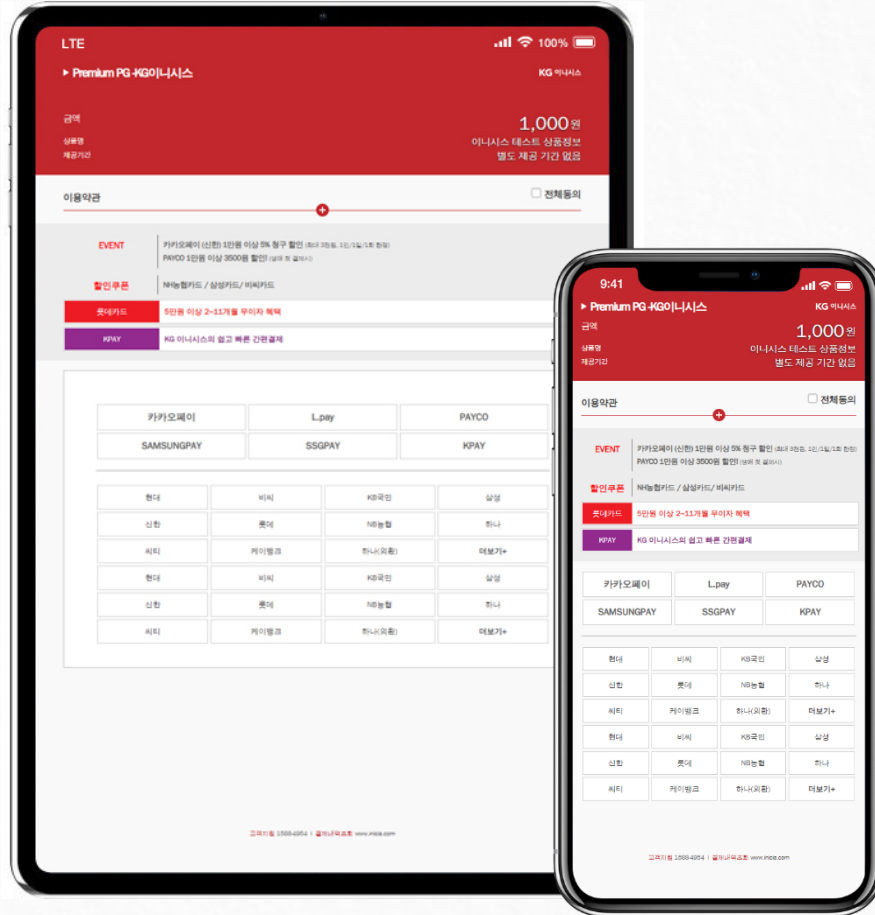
LTE 100%

▸ Premium PG -KG이니시스
KG 이니시스

금액
1,000원
상품명
이니시스 테스트 상품정보
제공기간
별도 제공 기간 없음

이용약관
전체동의

EVENT
카카오페이 (신한) 1만원 이상 5% 청구 할인 (최대 3천원, 1인/1일/1회 한정)
PAYCO 1만원 이상 3500원 할인! (생애 첫 결제시)

할인쿠폰
NH농협카드 / 삼성카드/ 비씨카드

롯데카드
5만원 이상 2~11개월 무이자 혜택

KPAY
KG 이니시스의 쉽고 빠른 간편결제

| 카카오페이 | L.pay | PAYCO |
|---|---|---|
| SAMSUNGPAY | SSGPAY | KPAY |

| 현대 | 비씨 | KB국민 | 삼성 |
|---|---|---|---|
| 신한 | 롯데 | NB농협 | 하나 |
| 씨티 | 케이뱅크 | 하나(외환) | 더보기+ |
| 현대 | 비씨 | KB국민 | 삼성 |
| 신한 | 롯데 | NB농협 | 하나 |
| 씨티 | 케이뱅크 | 하나(외환) | 더보기+ |

고객지원 1588-4954 | 결제내역조회 www.inicis.com

9:41

▸ Premium PG -KG이니시스
KG 이니시스

금액
1,000원
상품명
이니시스 테스트 상품정보
제공기간
별도 제공 기간 없음

이용약관
전체동의

EVENT
카카오페이 (신한) 1만원 이상 5% 청구 할인 (최대 3천원, 1인/1일/1회 한정)
PAYCO 1만원 이상 3500원 할인! (생애 첫 결제시)

할인쿠폰
NH농협카드 / 삼성카드/ 비씨카드

롯데카드
5만원 이상 2~11개월 무이자 혜택

KPAY
KG 이니시스의 쉽고 빠른 간편결제

| 카카오페이 | L.pay | PAYCO |
|---|---|---|
| SAMSUNGPAY | SSGPAY | KPAY |

| 현대 | 비씨 | KB국민 | 삼성 |
|---|---|---|---|
| 신한 | 롯데 | NB농협 | 하나 |
| 씨티 | 케이뱅크 | 하나(외환) | 더보기+ |
| 현대 | 비씨 | KB국민 | 삼성 |
| 신한 | 롯데 | NB농협 | 하나 |
| 씨티 | 케이뱅크 | 하나(외환) | 더보기+ |

고객지원 1588-4954 | 결제내역조회 www.inicis.com